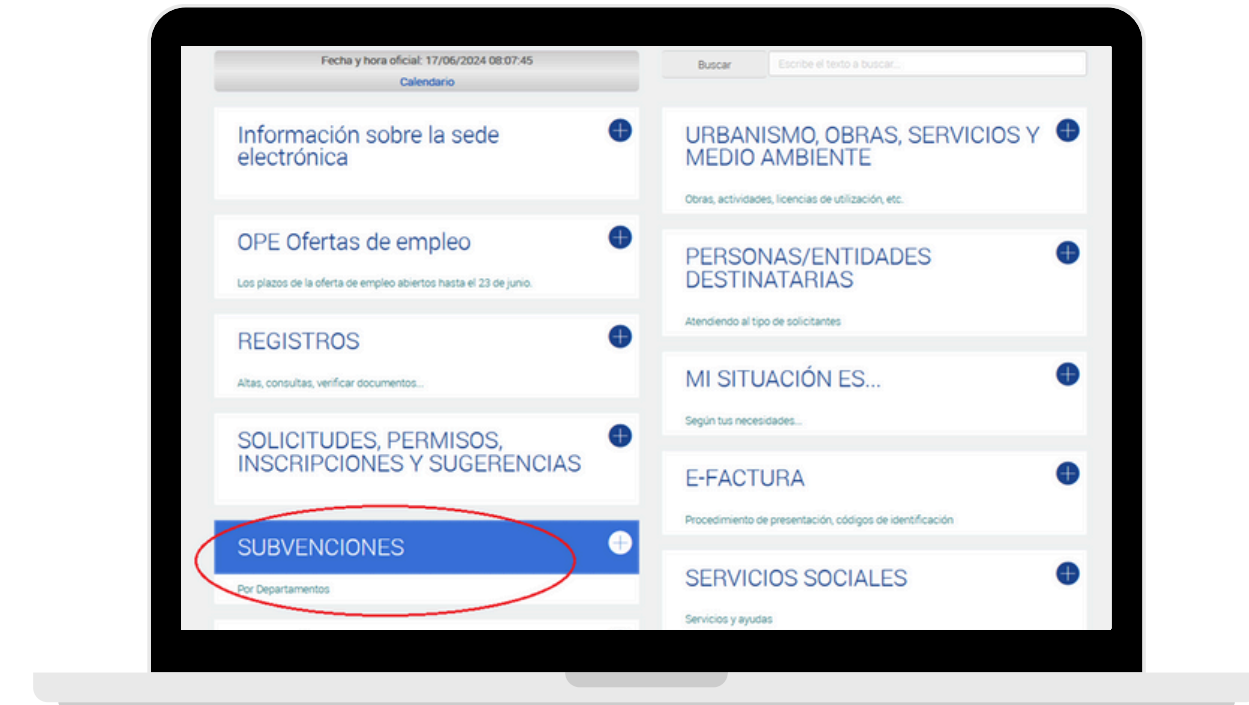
Fecha y hora oficial: 17/06/2024 08:07:45
Calendario

Información sobre la sede electrónica

OPE Ofertas de empleo
Los plazos de la oferta de empleo abiertos hasta el 23 de junio.

REGISTROS
Altas, consultas, verificar documentos...

SOLICITUDES, PERMISOS, INSCRIPCIONES Y SUGERENCIAS

SUBVENCIONES
Por Departamentos

Buscar
Escribe el texto a buscar...

URBANISMO, OBRAS, SERVICIOS Y MEDIO AMBIENTE
Obras, actividades, licencias de utilización, etc.

PERSONAS/ENTIDADES DESTINATARIAS
Atendiendo al tipo de solicitantes

MI SITUACIÓN ES...
Según tus necesidades...

E-FACTURA
Procedimiento de presentación, códigos de identificación

SERVICIOS SOCIALES
Servicios y ayudas